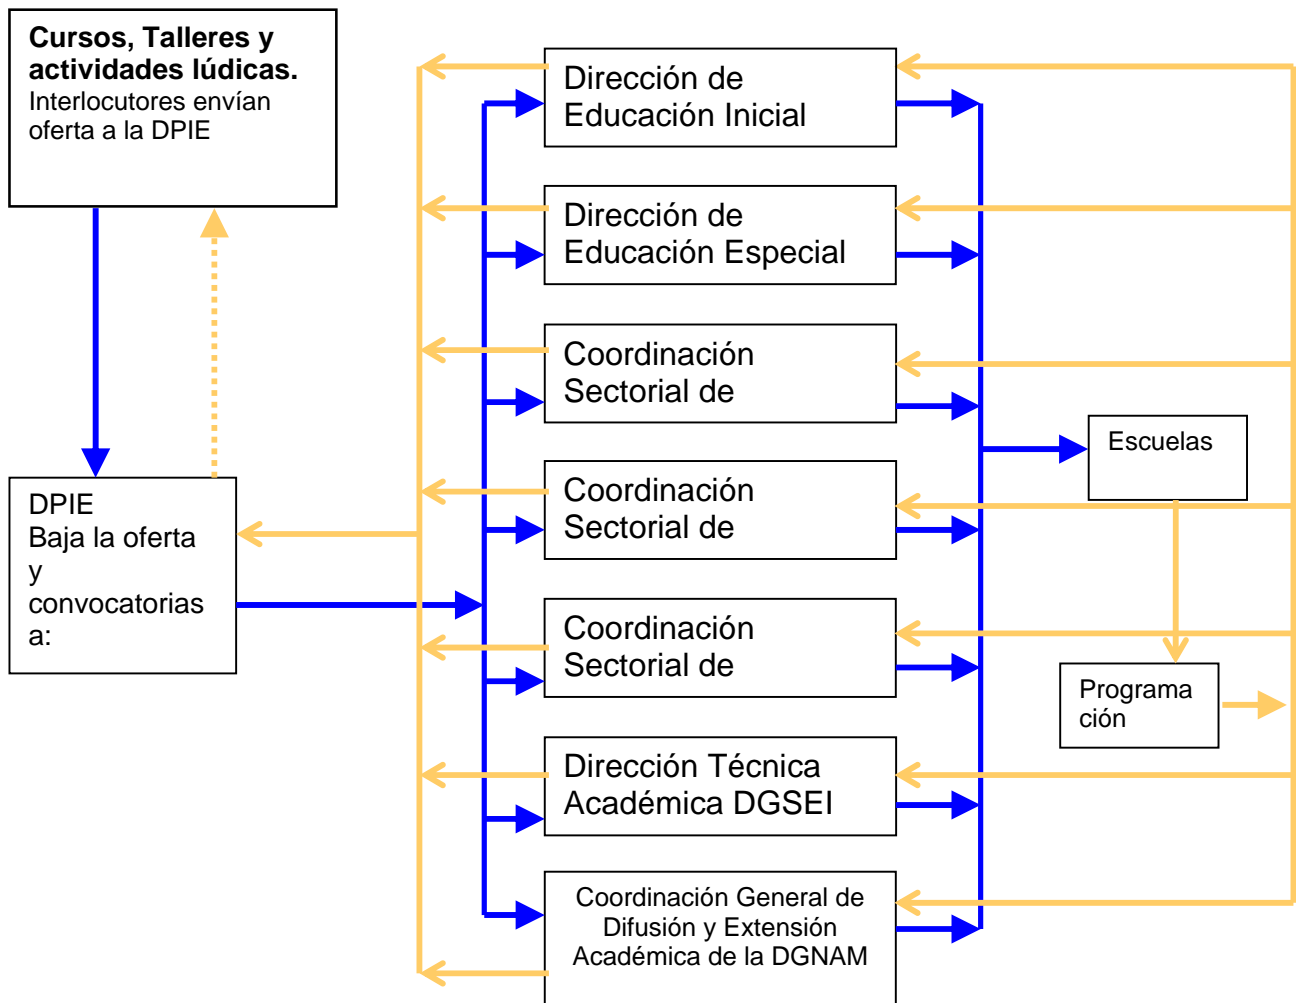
**Cursos, Talleres y actividades lúdicas.**
Interlocutores envían oferta a la DPIE

DPIE
Baja la oferta y convocatorias a:

Dirección de Educación Inicial

Dirección de Educación Especial

Coordinación Sectorial de

Coordinación Sectorial de

Coordinación Sectorial de

Dirección Técnica Académica DGSEI

Coordinación General de Difusión y Extensión Académica de la DGNAM

Escuelas

Programa ción